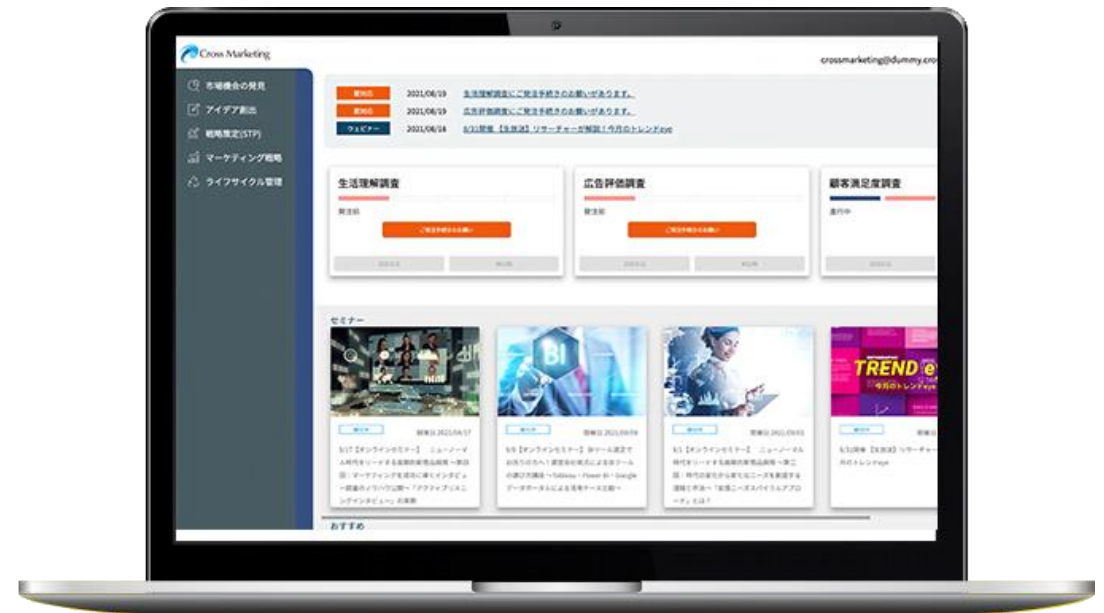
Cross Marketing

crossmarketing@dummy.cro

市場機会の発見
アイデア創出
戦略策定(STP)
マーケティング戦略
ライフサイクル管理

要対応 2021/08/19 生活理解調査にご発注手続きのお願いがあります。
要対応 2021/08/19 広告評価調査にご発注手続きのお願いがあります。
ウェビナー 2021/08/16 8/31開催【生放送】リサーチャーが解説！今月のトレンドeye

生活理解調査
発注前
ご発注手続きのお願い

広告評価調査
発注前
ご発注手続きのお願い

顧客満足度調査
進行中

セミナー

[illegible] 開催日 2021/09/17
9/17【オンラインセミナー】 ニューノーマル時代をリードする新商品開発 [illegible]

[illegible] 開催日 2021/09/09
9/9【オンラインセミナー】 BIツール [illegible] Tableau / Power BI / Google データポータル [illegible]

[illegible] 開催日 2021/09/03
9/1【オンラインセミナー】 ニューノーマル時代をリードする新商品開発 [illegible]

TREND eye
今月のトレンドeye
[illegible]
8/31開催【生放送】リサーチャー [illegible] 月のトレンドeye

おすすめ